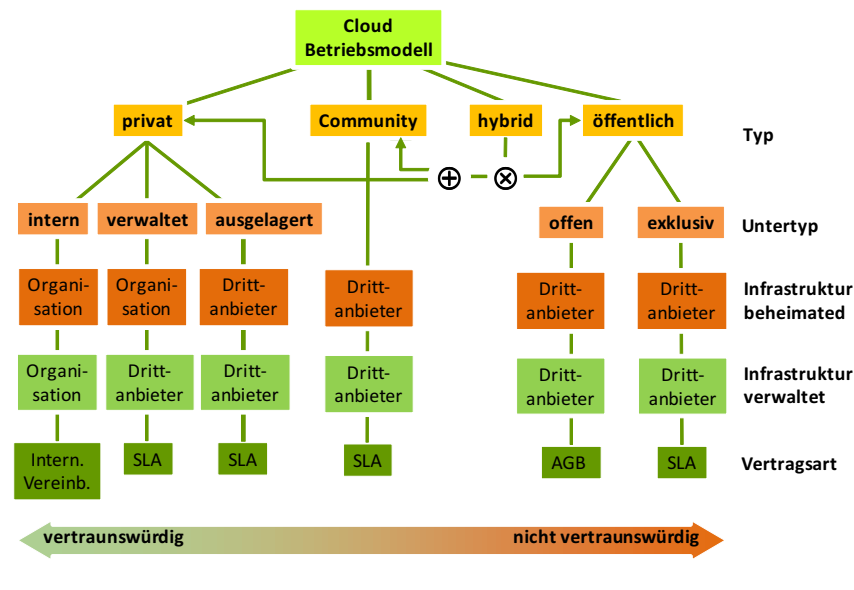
Cloud Betriebsmodell

privat

Community

hybrid

öffentlich

Typ

$\oplus$ – $\otimes$

intern

verwaltet

ausgelagert

offen

exklusiv

Untertyp

Organisation

Organisation

Drittanbieter

Drittanbieter

Drittanbieter

Drittanbieter

Infrastruktur beheimated

Organisation

Drittanbieter

Drittanbieter

Drittanbieter

Drittanbieter

Drittanbieter

Infrastruktur verwaltet

Intern. Vereinb.

SLA

SLA

SLA

AGB

SLA

Vertragsart

vertrauenswürdig

nicht vertrauenswürdig